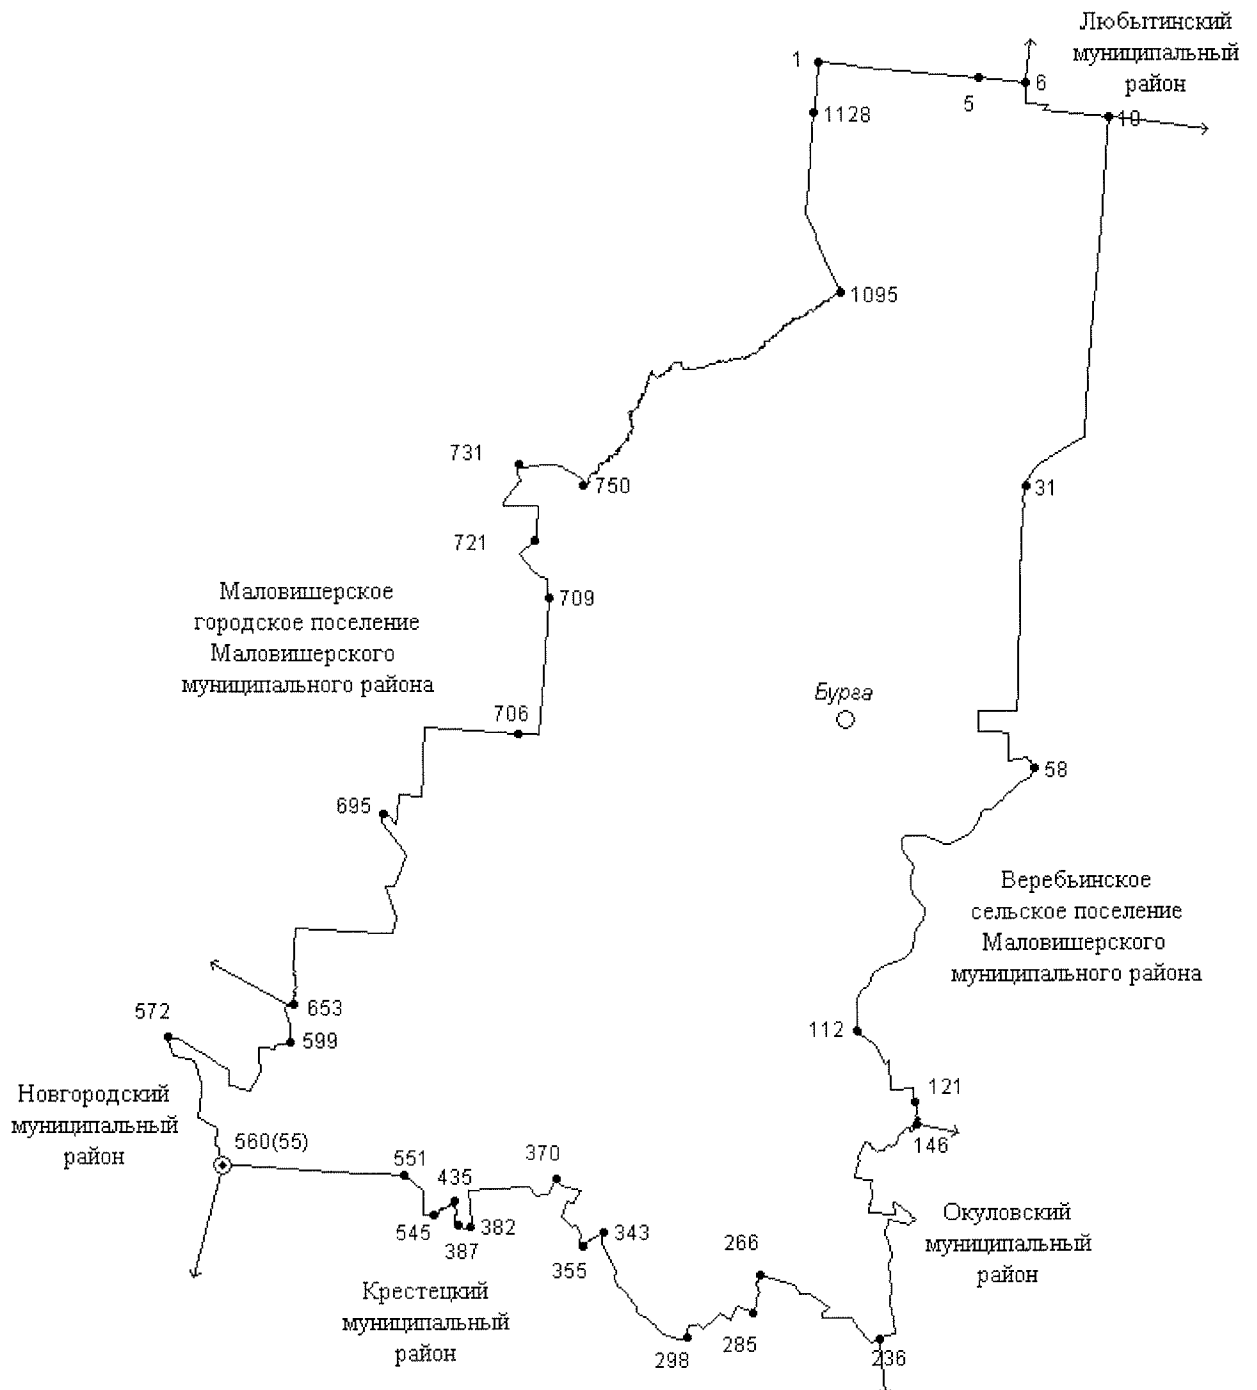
Любытинский муниципальный район

1
5
6
10
1128
1095
731
750
721
709

Маловишерское городское поселение Маловишерского муниципального района

706
695
31
Бурга
58

Веребьинское сельское поселение Маловишерского муниципального района

653
572
599
112
121
146

Новгородский муниципальный район

560(55)
551
435
370
545
387
382
343
355

Окуловский муниципальный район

266

Крестецкий муниципальный район

298
285
236